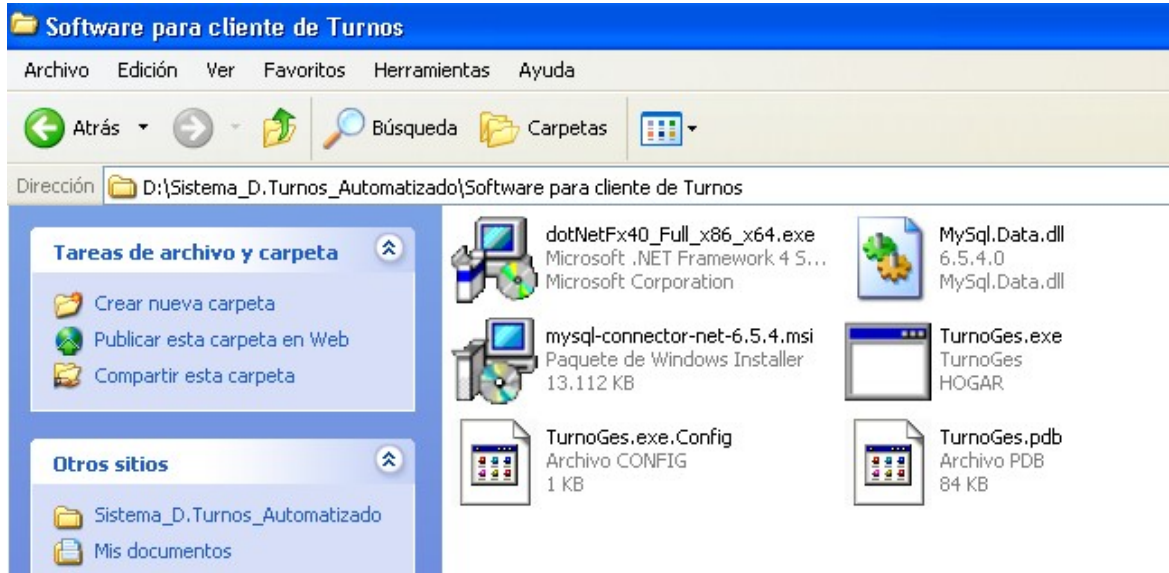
Software para cliente de Turnos

Archivo Edición Ver Favoritos Herramientas Ayuda

Atrás Búsqueda Carpetas

Dirección D:\Sistema_D.Turnos_Automatizado\Software para cliente de Turnos

Tareas de archivo y carpeta

Crear nueva carpeta
Publicar esta carpeta en Web
Compartir esta carpeta

Otros sitios

Sistema_D.Turnos_Automatizado
Mis documentos

dotNetFx40_Full_x86_x64.exe
Microsoft .NET Framework 4 S...
Microsoft Corporation

MySql.Data.dll
6.5.4.0
MySql.Data.dll

mysql-connector-net-6.5.4.msi
Paquete de Windows Installer
13.112 KB

TurnoGes.exe
TurnoGes
HOGAR

TurnoGes.exe.Config
Archivo CONFIG
1 KB

TurnoGes.pdb
Archivo PDB
84 KB